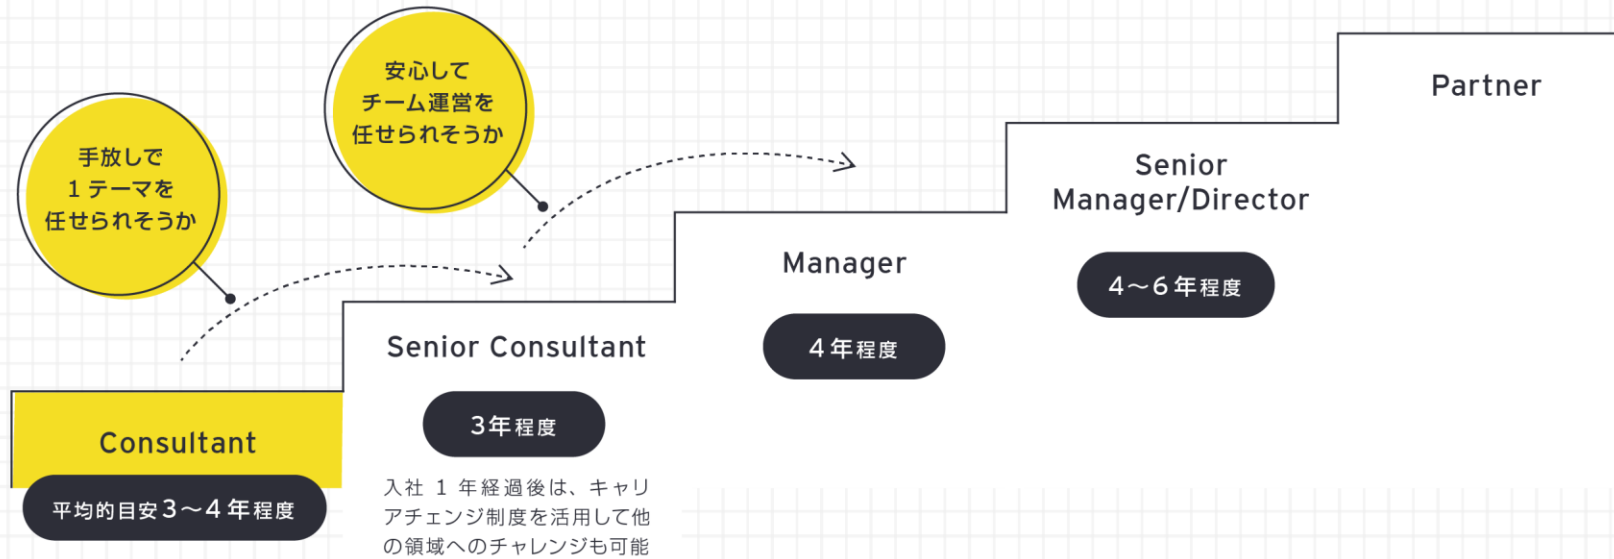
安心して
チーム運営を
任せられそうか

手放しで
1テーマを
任せられそうか

Partner

Senior
Manager/Director

4〜6年程度

Manager

4年程度

Senior Consultant

3年程度

入社 1 年経過後は、キャリアチェンジ制度を活用して他の領域へのチャレンジも可能

Consultant

平均的目安3〜4年程度